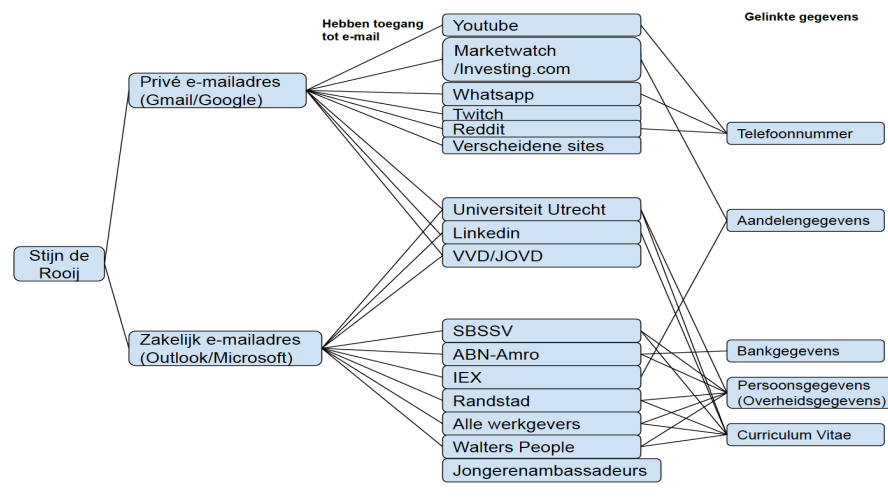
Hebben toegang tot e-mail

Gelinkte gegevens

Stijn de Rooij

Privé e-mailadres (Gmail/Google)

Zakelijk e-mailadres (Outlook/Microsoft)

Youtube

Marketwatch /Investing.com

Whatsapp

Twitch

Reddit

Verscheidene sites

Universiteit Utrecht

Linkedin

VVD/JOVD

SBSSV

ABN-Amro

IEX

Randstad

Alle werkgevers

Walters People

Jongerenambassadeurs

Telefoonnummer

Aandelengegevens

Bankgegevens

Persoonsgegevens (Overheidsgegevens)

Curriculum Vitae